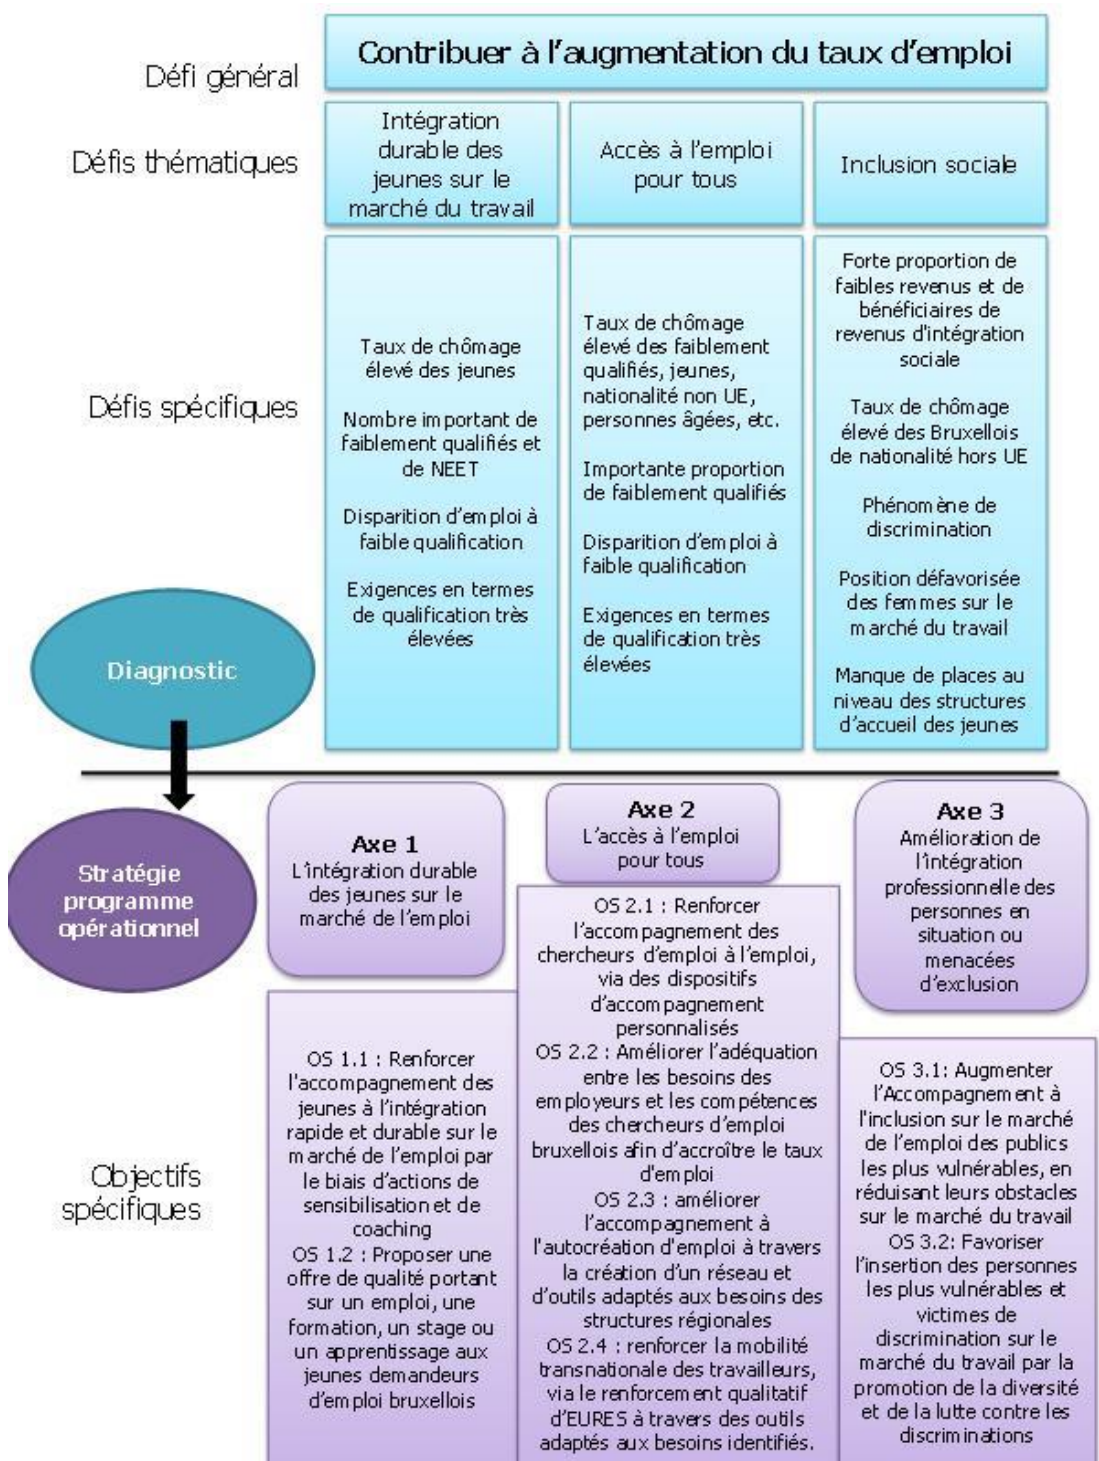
Défi général

Contribuer à l'augmentation du taux d'emploi

Défis thématiques

Intégration durable des jeunes sur le marché du travail

Accès à l'emploi pour tous

Inclusion sociale

Défis spécifiques

Taux de chômage élevé des jeunes

Nombre important de faiblement qualifiés et de NEET

Disparition d'emploi à faible qualification

Exigences en termes de qualification très élevées

Taux de chômage élevé des faiblement qualifiés, jeunes, nationalité non UE, personnes âgées, etc.

Importante proportion de faiblement qualifiés

Disparition d'emploi à faible qualification

Exigences en termes de qualification très élevées

Forte proportion de faibles revenus et de bénéficiaires de revenus d'intégration sociale

Taux de chômage élevé des Bruxellois de nationalité hors UE

Phénomène de discrimination

Position défavorisée des femmes sur le marché du travail

Manque de places au niveau des structures d'accueil des jeunes

Diagnostic

Stratégie programme opérationnel

Axe 1
L'intégration durable des jeunes sur le marché de l'emploi

Axe 2
L'accès à l'emploi pour tous

Axe 3
Amélioration de l'intégration professionnelle des personnes en situation ou menacées d'exclusion

Objectifs spécifiques

OS 1.1 : Renforcer l'accompagnement des jeunes à l'intégration rapide et durable sur le marché de l'emploi par le biais d'actions de sensibilisation et de coaching
OS 1.2 : Proposer une offre de qualité portant sur un emploi, une formation, un stage ou un apprentissage aux jeunes demandeurs d'emploi bruxellois

OS 2.1 : Renforcer l'accompagnement des chercheurs d'emploi à l'emploi, via des dispositifs d'accompagnement personnalisés
OS 2.2 : Améliorer l'adéquation entre les besoins des employeurs et les compétences des chercheurs d'emploi bruxellois afin d'accroître le taux d'emploi
OS 2.3 : améliorer l'accompagnement à l'autocréation d'emploi à travers la création d'un réseau et d'outils adaptés aux besoins des structures régionales
OS 2.4 : renforcer la mobilité transnationale des travailleurs, via le renforcement qualitatif d'EURES à travers des outils adaptés aux besoins identifiés.

OS 3.1: Augmenter l'Accompagnement à l'inclusion sur le marché de l'emploi des publics les plus vulnérables, en réduisant leurs obstacles sur le marché du travail
OS 3.2: Favoriser l'insertion des personnes les plus vulnérables et victimes de discrimination sur le marché du travail par la promotion de la diversité et de la lutte contre les discriminations